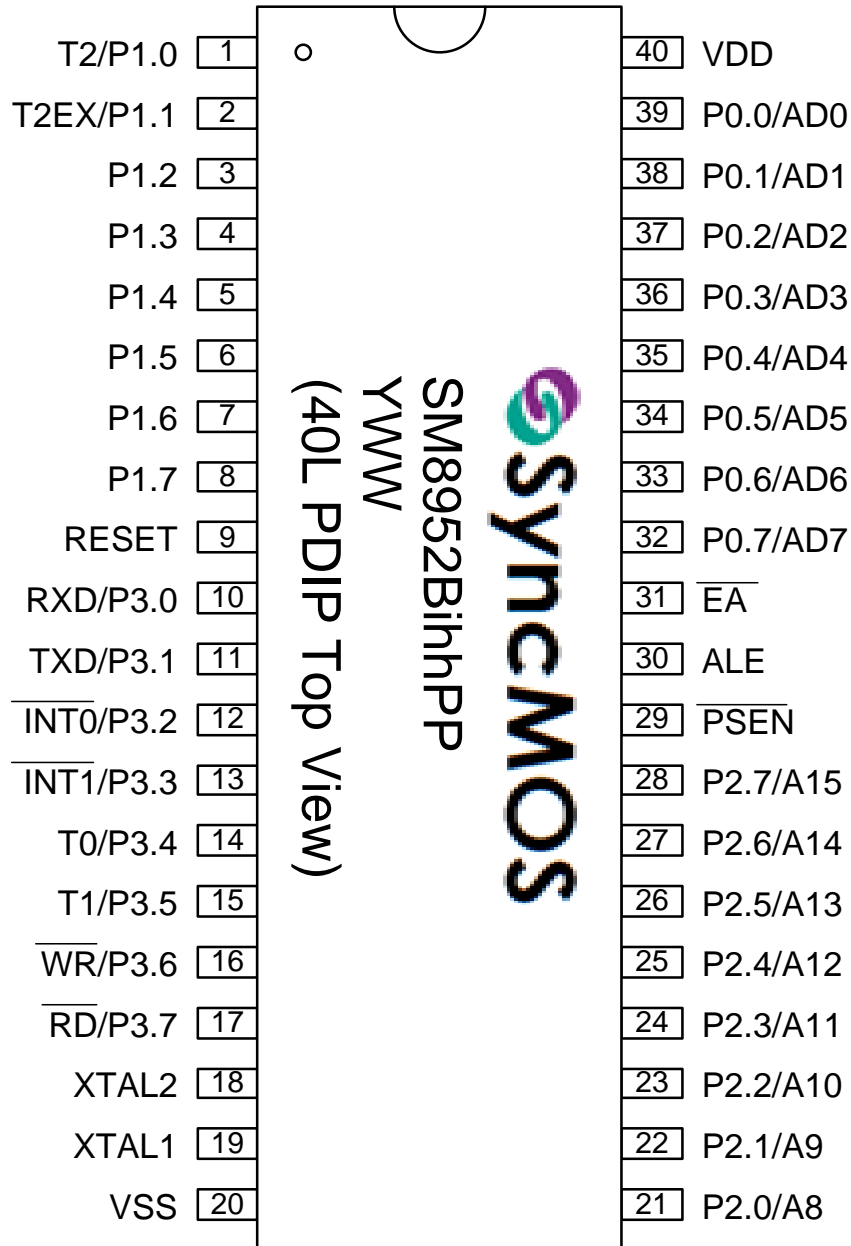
T2/P1.0 1
T2EX/P1.1 2
P1.2 3
P1.3 4
P1.4 5
P1.5 6
P1.6 7
P1.7 8
RESET 9
RXD/P3.0 10
TXD/P3.1 11
$\overline{INT0}$/P3.2 12
$\overline{INT1}$/P3.3 13
T0/P3.4 14
T1/P3.5 15
$\overline{WR}$/P3.6 16
$\overline{RD}$/P3.7 17
XTAL2 18
XTAL1 19
VSS 20

SyncMOS
SM8952BihhPP
YWW
(40L PDIP Top View)

40 VDD
39 P0.0/AD0
38 P0.1/AD1
37 P0.2/AD2
36 P0.3/AD3
35 P0.4/AD4
34 P0.5/AD5
33 P0.6/AD6
32 P0.7/AD7
31 $\overline{EA}$
30 ALE
29 $\overline{PSEN}$
28 P2.7/A15
27 P2.6/A14
26 P2.5/A13
25 P2.4/A12
24 P2.3/A11
23 P2.2/A10
22 P2.1/A9
21 P2.0/A8